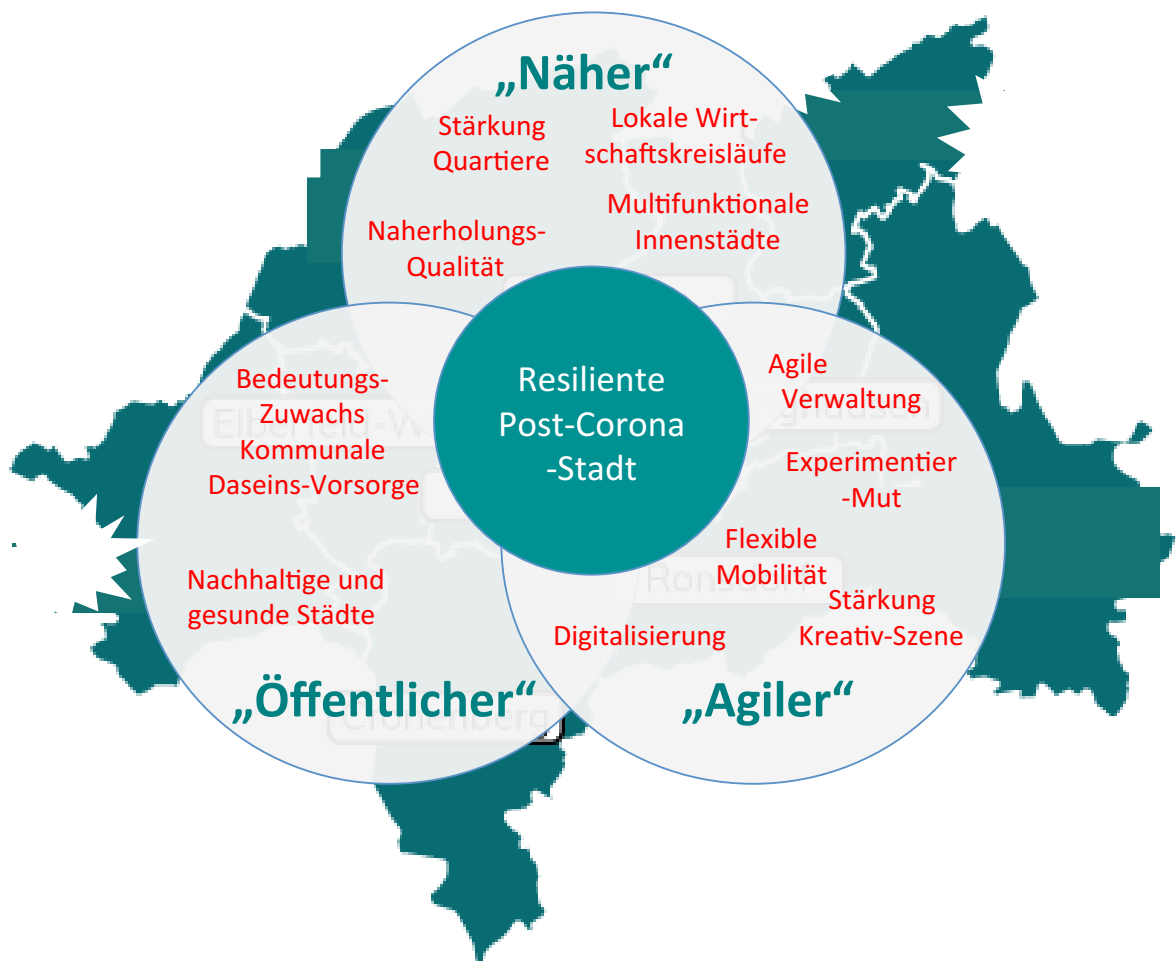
„Näher“

Stärkung Quartiere

Lokale Wirtschaftskreisläufe

Multifunktionale Innenstädte

Naherholungs-Qualität

Resiliente Post-Corona -Stadt

Bedeutungs-Zuwachs Kommunale Daseins-Vorsorge

Nachhaltige und gesunde Städte

„Öffentlicher“

Agile Verwaltung

Experimentier -Mut

Flexible Mobilität

Stärkung Kreativ-Szene

Digitalisierung

„Agiler“

Elberfeld-W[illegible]

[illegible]

Ronsdorf

Cronenberg